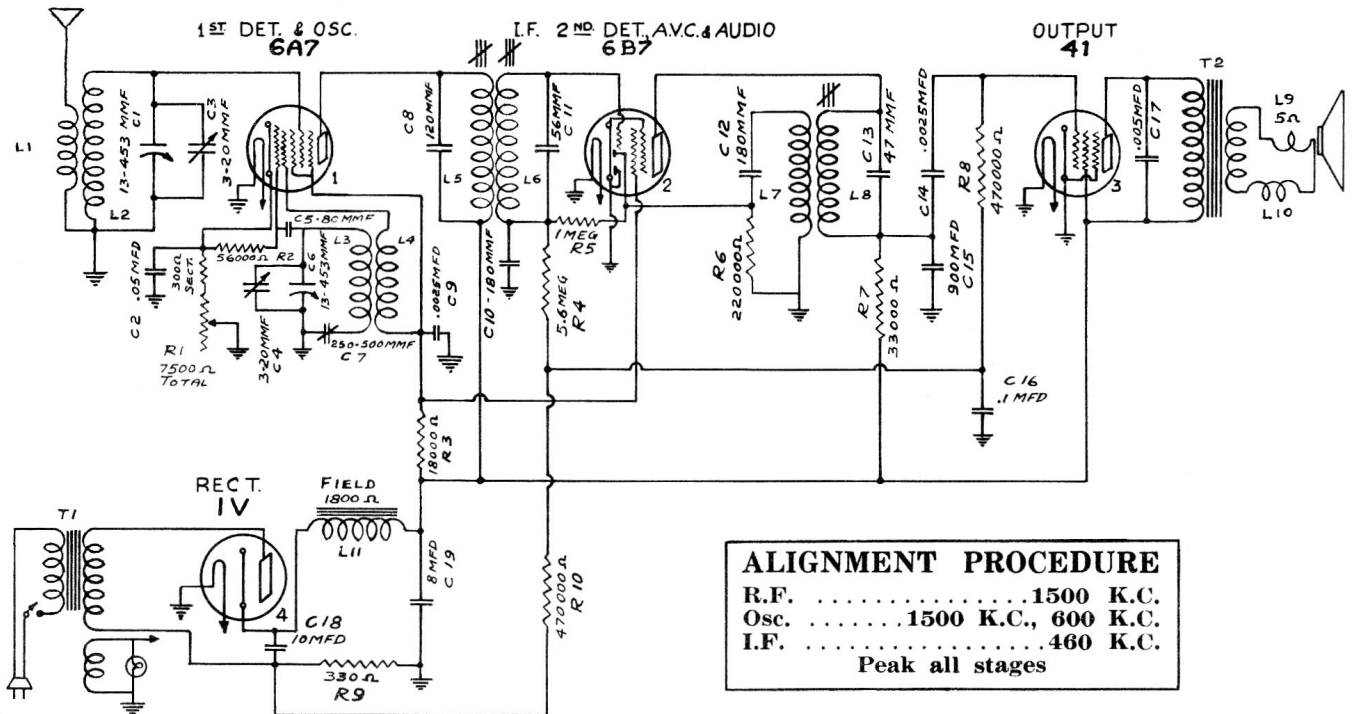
1ST DET. & OSC.
6A7

I.F. 2ND DET., A.V.C. & AUDIO
6B7

OUTPUT
41

L1
L2
C1 13-453 MMF
C3 3-20 MMF
1
C8 120 MMF
L5
L6
C11 56 MMF
2
C12 180 MMF
L7
C13 47 MMF
L8
C14 .0025 MFD
R8 470000 Ω
3
C17 .005 MFD
T2
L9 5Ω
L10

C5 .80 MMF
56000 Ω R2
C6 13-453 MMF
L3
L4
C2 .05 MFD
300 Ω SECT.
R1 7500 Ω TOTAL
C4 3-20 MMF
C7 250-500 MMF
C9 .0025 MFD
C10 180 MMF
1 MEG R5
R4 5.6 MEG
R6 220000 Ω
R7 33000 Ω
C15 900 MFD
C16 .1 MFD
R3 18000 Ω

RECT.
1V
T1
FIELD 1800 Ω
L11
4
C18 10 MFD
C19 8 MFD
330 Ω R9
R10 470000 Ω

ALIGNMENT PROCEDURE
R.F. ..............1500 K.C.
Osc. .......1500 K.C., 600 K.C.
I.F. ...................460 K.C.
Peak all stages